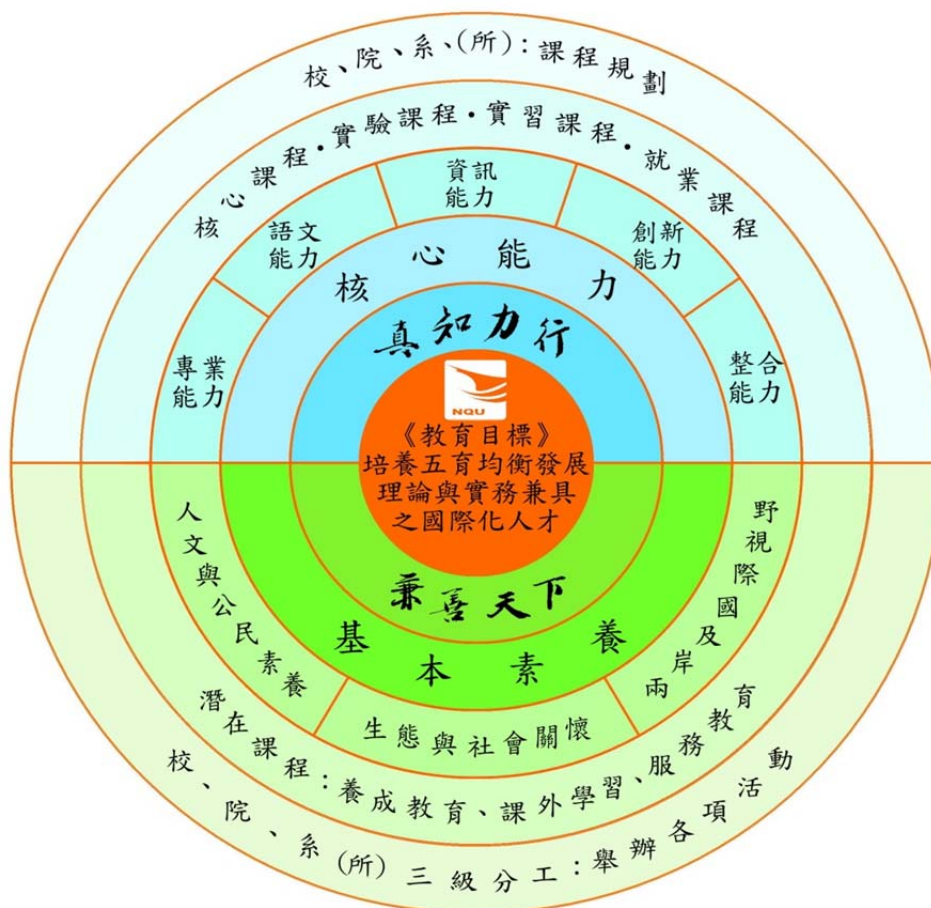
校、院、系、(所)：課程規劃

核心課程．實驗課程．實習課程．就業課程

資訊能力

語文能力

創新能力

核心能力

專業能力

整合能力

真知力行

NQU

《教育目標》
培養五育均衡發展
理論與實務兼具
之國際化人才

兼善天下

人文與公民素養

兩岸及國際視野

基本素養

生態與社會關懷

潛在課程：養成教育、課外學習、服務教育

校、院、系(所)三級分工：舉辦各項活動